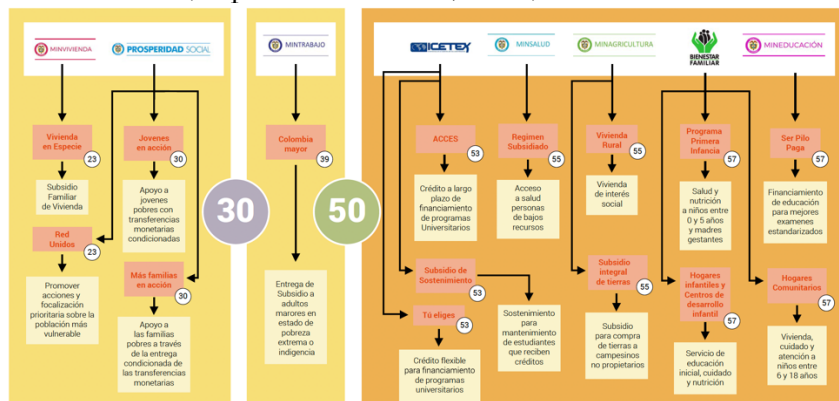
MINVIVIENDA

PROSPERIDAD SOCIAL

Vivienda en Especie 23

Subsidio Familiar de Vivienda

Jovenes en acción 30

Apoyo a jovenes pobres con transferencias monetarias condicionadas

Red Unidos 23

Promover acciones y focalización prioritaria sobre la población más vulnerable

Más familias en acción 30

Apoyo a las familias pobres a través de la entrega condicionada de las transferencias monetarias

30

MINTRABAJO

Colombia mayor 39

Entrega de Subsidio a adultos marores en estado de pobreza extrema o indigencia

50

ICETEX

MINSALUD

MINAGRICULTURA

BIENESTAR FAMILIAR

MINEDUCACIÓN

ACCES 53

Crédito a largo plazo de financiamiento de programas Universitarios

Regimen Subsidiado 55

Acceso a salud personas de bajos recursos

Vivienda Rural 55

Vivienda de interés social

Programa Primera Infancia 57

Salud y nutrición a niños entre 0 y 5 años y madres gestantes

Ser Pilo Paga 57

Financiamiento de educación para mejores examenes estandarizados

Subsidio de Sostenimiento 53

Sostenimiento para mantenimiento de estudiantes que reciben créditos

Tú eliges 53

Crédito flexible para financiamiento de programas universitarios

Subsidio integral de tierras 55

Subsidio para compra de tierras a campesinos no propietarios

Hogares infantiles y Centros de desarrollo infantil 57

Servicio de educación inicial, cuidado y nutrición

Hogares Comunitarios 57

Vivienda, cuidado y atención a niños entre 6 y 18 años